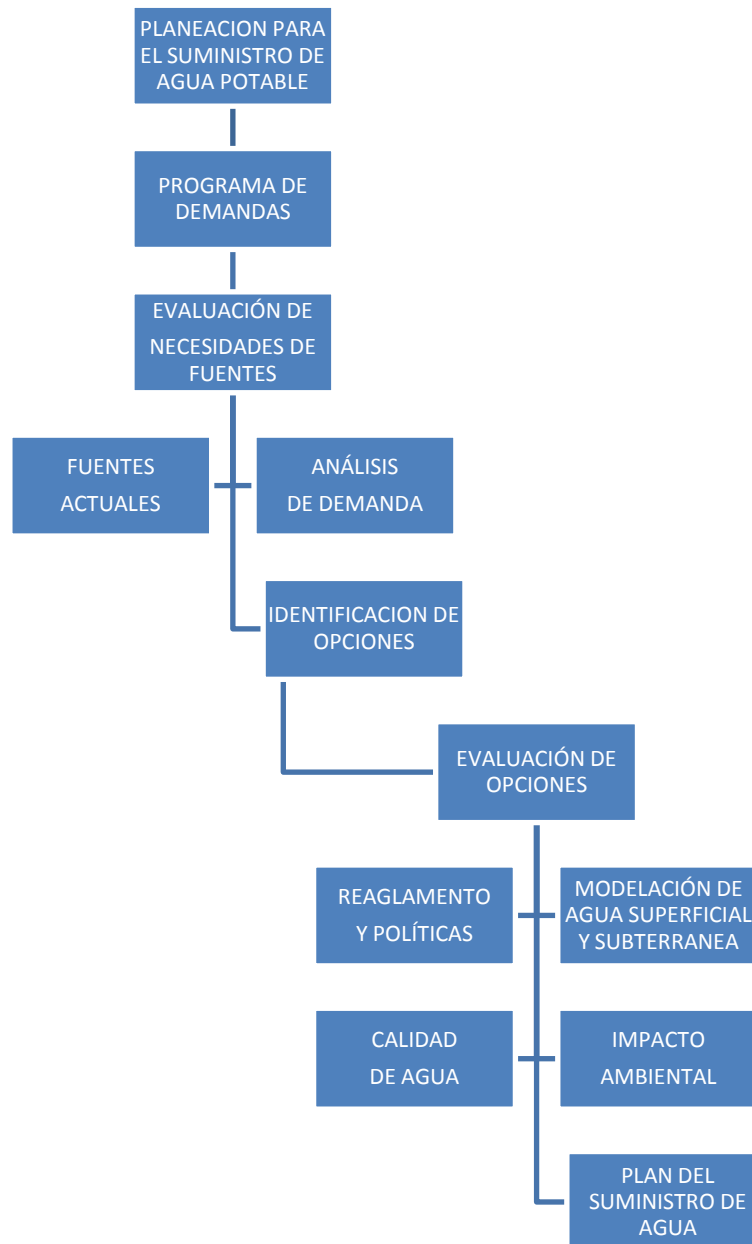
PLANEACION PARA EL SUMINISTRO DE AGUA POTABLE

PROGRAMA DE DEMANDAS

EVALUACIÓN DE NECESIDADES DE FUENTES

FUENTES ACTUALES

ANÁLISIS DE DEMANDA

IDENTIFICACION DE OPCIONES

EVALUACIÓN DE OPCIONES

REAGLAMENTO Y POLÍTICAS

MODELACIÓN DE AGUA SUPERFICIAL Y SUBTERRANEA

CALIDAD DE AGUA

IMPACTO AMBIENTAL

PLAN DEL SUMINISTRO DE AGUA